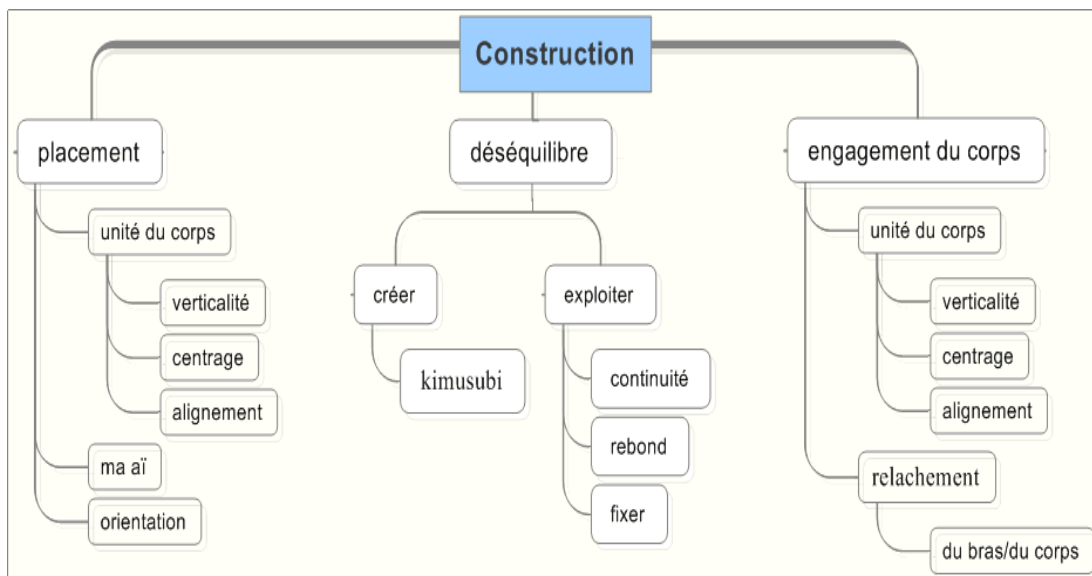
Construction

placement

unité du corps

verticalité

centrage

alignement

ma aï

orientation

déséquilibre

créer

kimusubi

exploiter

continuité

rebond

fixer

engagement du corps

unité du corps

verticalité

centrage

alignement

relachement

du bras/du corps